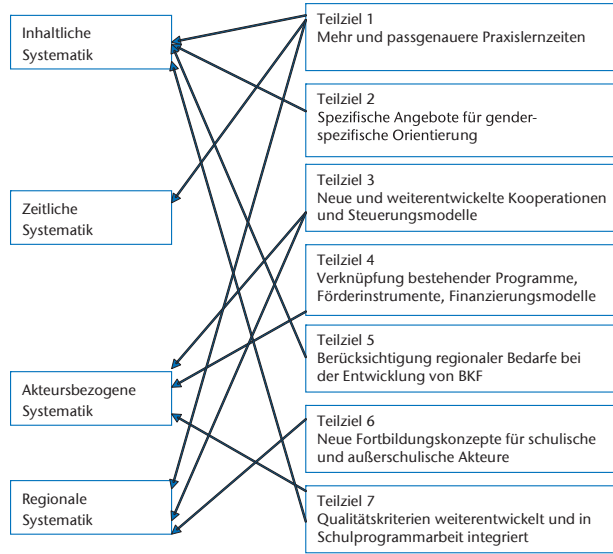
Inhaltliche Systematik

Zeitliche Systematik

Akteursbezogene Systematik

Regionale Systematik

Teilziel 1
Mehr und passgenauere Praxislernzeiten

Teilziel 2
Spezifische Angebote für gender-spezifische Orientierung

Teilziel 3
Neue und weiterentwickelte Kooperationen und Steuerungsmodelle

Teilziel 4
Verknüpfung bestehender Programme, Förderinstrumente, Finanzierungsmodelle

Teilziel 5
Berücksichtigung regionaler Bedarfe bei der Entwicklung von BKF

Teilziel 6
Neue Fortbildungskonzepte für schulische und außerschulische Akteure

Teilziel 7
Qualitätskriterien weiterentwickelt und in Schulprogrammarbeit integriert